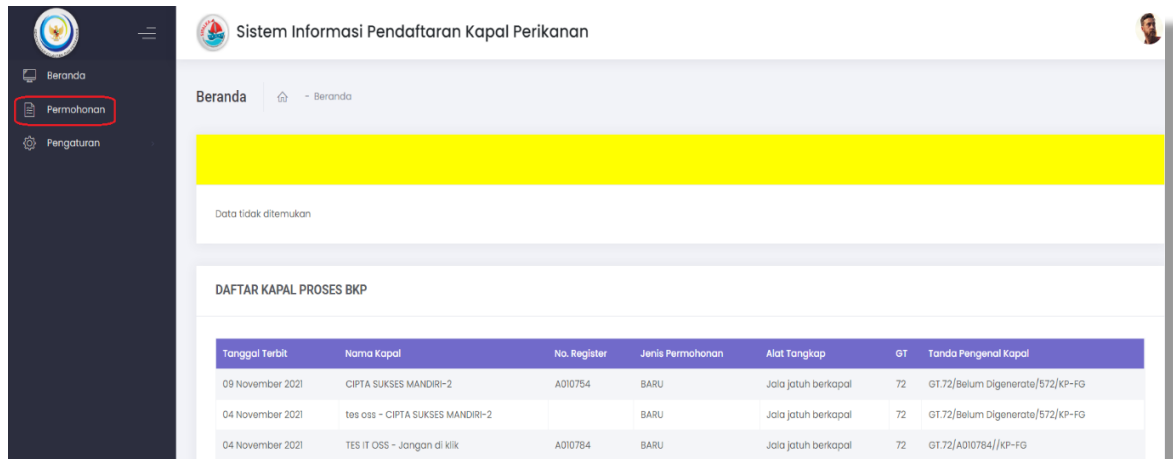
Beranda
Permohonan
Pengaturan

Sistem Informasi Pendaftaran Kapal Perikanan

Beranda - Beranda

Data tidak ditemukan

DAFTAR KAPAL PROSES BKP

| Tanggal Terbit | Nama Kapal | No. Register | Jenis Permohonan | Alat Tangkap | GT | Tanda Pengenal Kapal |
|---|---|---|---|---|---|---|
| 09 November 2021 | CIPTA SUKSES MANDIRI-2 | A010754 | BARU | Jala jatuh berkapal | 72 | GT.72/Belum Digenerate/572/KP-FG |
| 04 November 2021 | tes oss - CIPTA SUKSES MANDIRI-2 | | BARU | Jala jatuh berkapal | 72 | GT.72/Belum Digenerate/572/KP-FG |
| 04 November 2021 | TES IT OSS - Jangan di klik | A010784 | BARU | Jala jatuh berkapal | 72 | GT.72/A010784//KP-FG |